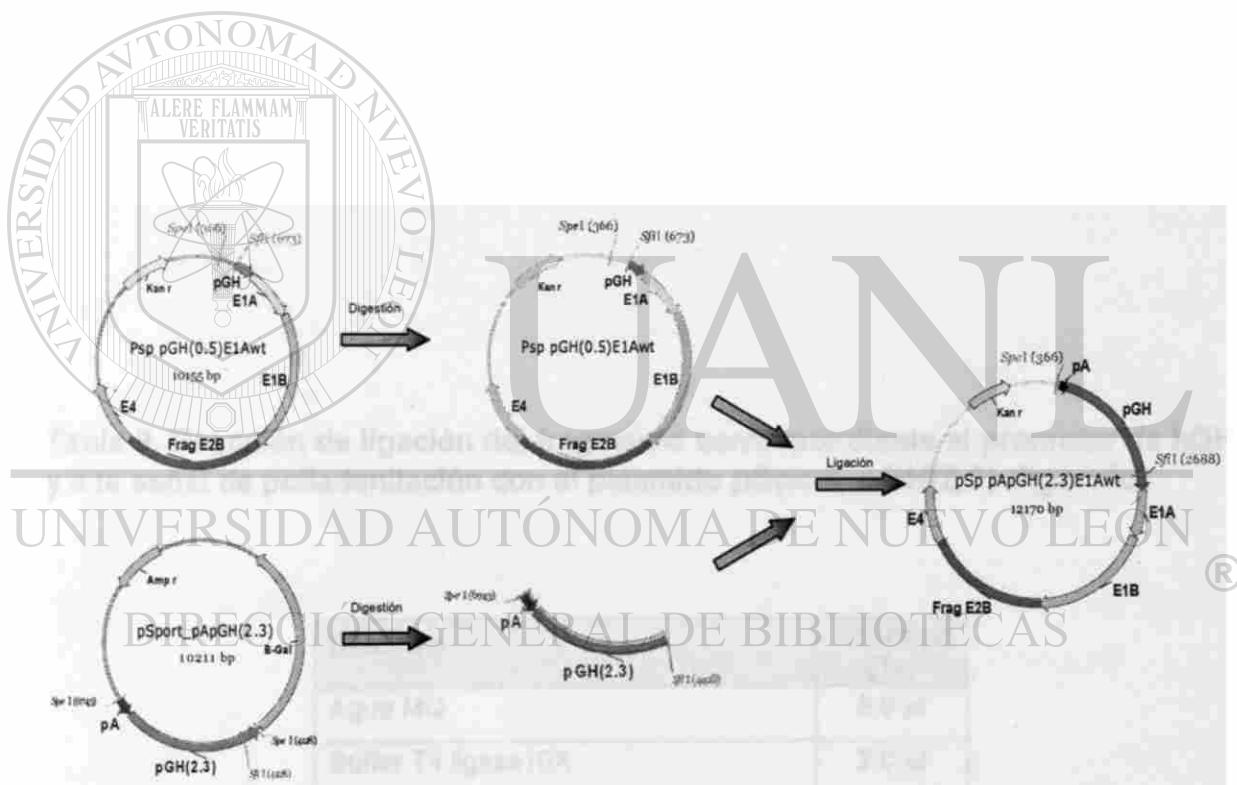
ALERE FLAMMAM VERITATIS

UNIVERSIDAD AUTÓNOMA DE NUEVO LEÓN

UANL

Spe I (366) Sfi I (673)
Kan r
pGH
E1A
Psp pGH(0.5)E1Awt
10155 bp
E1B
E4
Frag E2B

Digestión

Spe I (366) Sfi I (673)
Kan r
pGH
E1A
Psp pGH(0.5)E1Awt
E1B
E4
Frag E2B

Tabla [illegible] de ligación de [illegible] promotor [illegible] y a la señal de poliadenilación con el plásmido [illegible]

Ligación

Spe I (366)
pA
Kan r
pGH
Sfi I (2688)
pSp pApGH(2.3)E1Awt
12170 bp
E4
E1A
E1B
Frag E2B

UNIVERSIDAD AUTÓNOMA DE NUEVO LEÓN
®
DIRECCIÓN GENERAL DE BIBLIOTECAS

Amp r
pSport_pApGH(2.3)
10211 bp
B-Gal
Spe I ([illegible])
pA
Spe I ([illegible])
pGH(2.3)
Sfi I ([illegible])

Digestión

Spe I ([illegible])
pA
pGH(2.3)
Sfi I ([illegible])

| Agua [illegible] | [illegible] |
|---|---|
| Buffer T4 ligasa 10X | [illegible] |